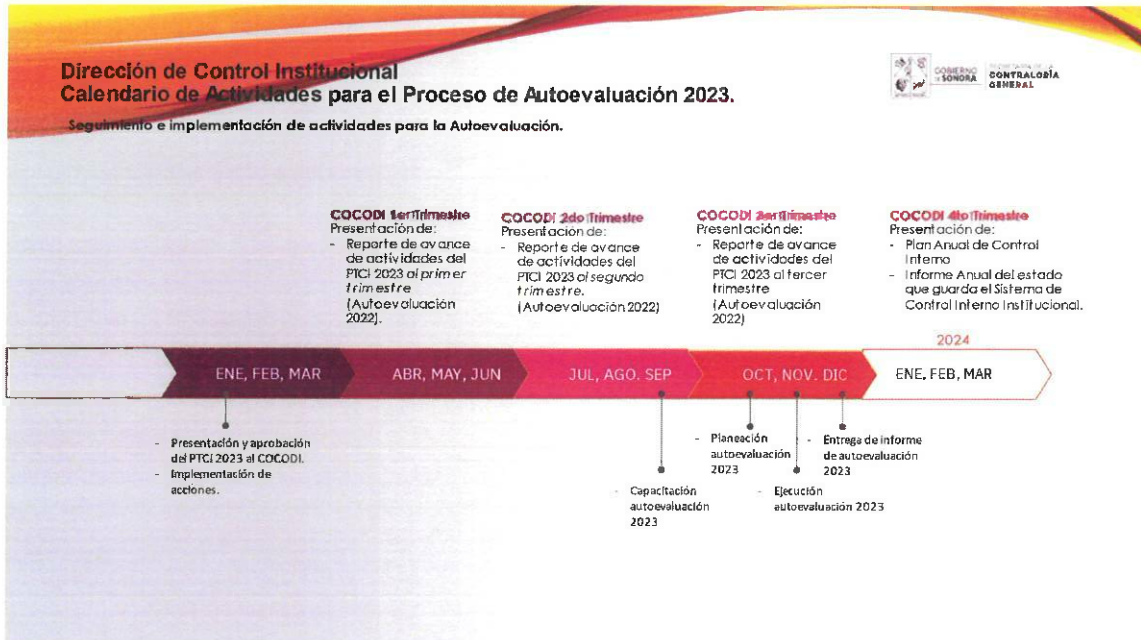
Dirección de Control Institucional
Calendario de Actividades para el Proceso de Autoevaluación 2023.

GOBIERNO DE SONORA
SECRETARÍA DE LA CONTRALORÍA GENERAL

Seguimiento e implementación de actividades para la Autoevaluación.

COCODI 1erTrimestre
Presentación de:
- Reporte de avance de actividades del PTCI 2023 al primer trimestre (Autoevaluación 2022).

COCODI 2do Trimestre
Presentación de:
- Reporte de avance de actividades del PTCI 2023 al segundo trimestre. (Autoevaluación 2022)

COCODI 3erTrimestre
Presentación de:
- Reporte de avance de actividades del PTCI 2023 al tercer trimestre (Autoevaluación 2022)

COCODI 4to Trimestre
Presentación de:
- Plan Anual de Control Interno
- Informe Anual del estado que guarda el Sistema de Control Interno Institucional.

2024

ENE, FEB, MAR
ABR, MAY, JUN
JUL, AGO. SEP
OCT, NOV. DIC
ENE, FEB, MAR

- Presentación y aprobación del PTCI 2023 al COCODI.
- Implementación de acciones.

- Capacitación autoevaluación 2023

- Planeación autoevaluación 2023

- Ejecución autoevaluación 2023

- Entrega de informe de autoevaluación 2023